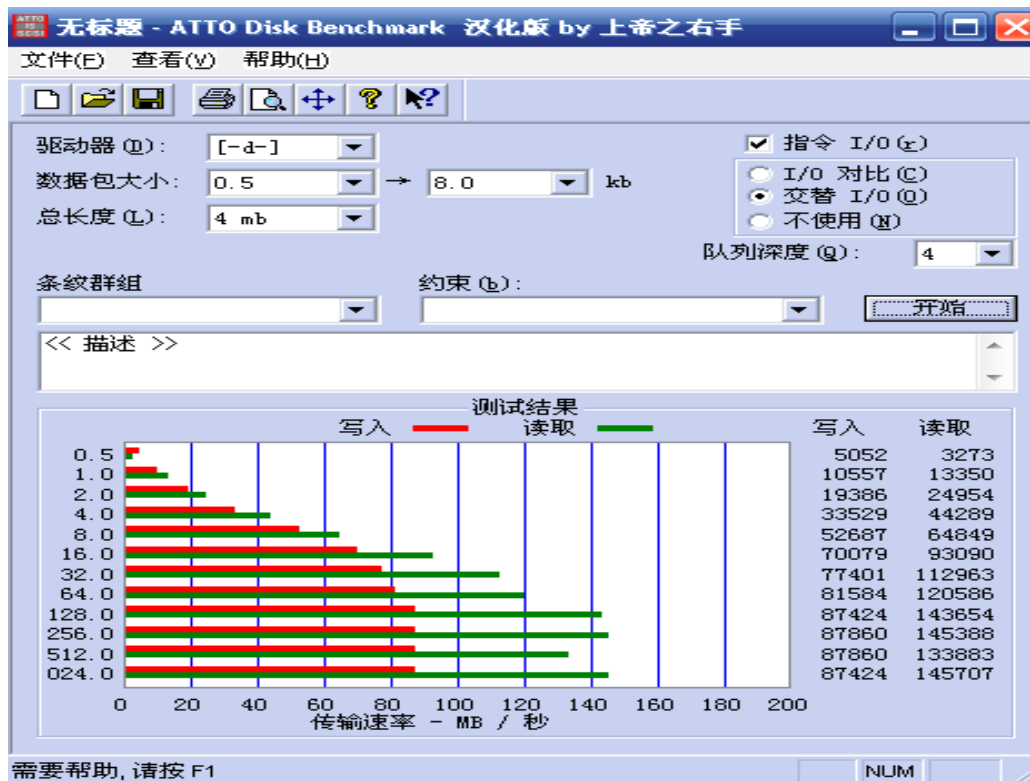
无标题 - ATTO Disk Benchmark 汉化版 by 上帝之右手

文件(F) 查看(V) 帮助(H)

驱动器 (D): [-d-]
数据包大小: 0.5 → 8.0 kb
总长度 (L): 4 mb

指令 I/O (r)
I/O 对比 (C)
交替 I/O (O)
不使用 (N)
队列深度 (Q): 4

条纹群組
约束 (b):
开始

<< 描述 >>

测试结果
写入 读取

| | 写入 | 读取 |
|---|---|---|
| 0.5 | 5052 | 3273 |
| 1.0 | 10557 | 13350 |
| 2.0 | 19386 | 24954 |
| 4.0 | 33529 | 44289 |
| 8.0 | 52687 | 64849 |
| 16.0 | 70079 | 93090 |
| 32.0 | 77401 | 112963 |
| 64.0 | 81584 | 120586 |
| 128.0 | 87424 | 143654 |
| 256.0 | 87860 | 145388 |
| 512.0 | 87860 | 133883 |
| 024.0 | 87424 | 145707 |

0 20 40 60 80 100 120 140 160 180 200
传输速率 - MB / 秒

需要帮助, 请按 F1
NUM